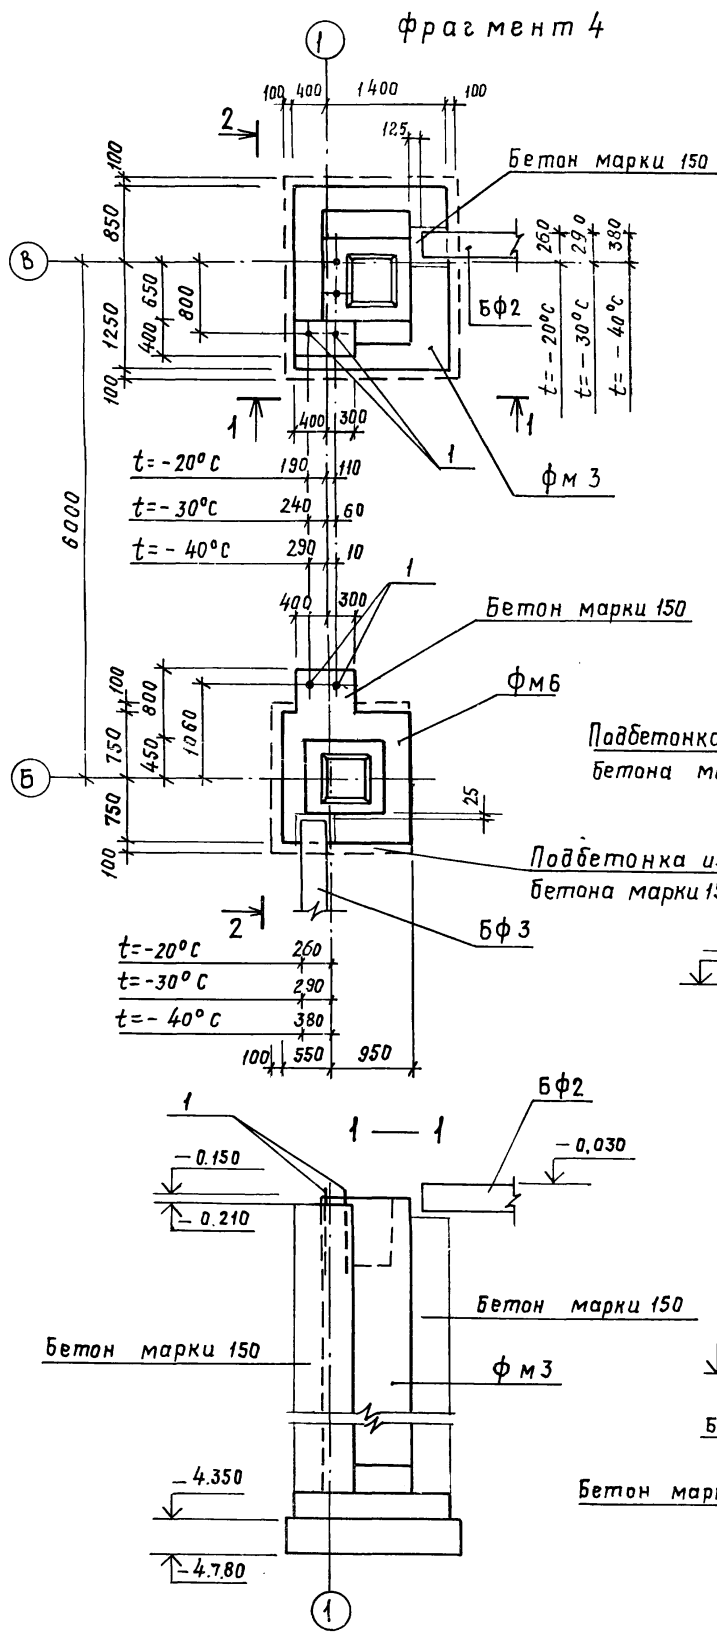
фрагмент 4

1

100 400 1400 100

2

125

Бетон марки 150

100

850

В

650

800

1250

400

100

260 290 380

Бф2

$t=-20°C$ $t=-30°C$ $t=-40°C$

1

400 300

1

t=-20°C 190 110

t=-30°C 240 60

t=-40°C 290 10

Фм 3

6000

1

400 300

Бетон марки 150

Фм6

100

800

750

450

1060

Подбетонка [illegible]
бетона м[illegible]

Б

25

750

100

Подбетонка и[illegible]
бетона марки 1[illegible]

2

Бф 3

t=-20°C 260

t=-30°C 290

t=-40°C 380

100 550 950

Бф2

1 — 1

1

-0.150

-0.030

-0.210

Бетон марки 150

Бетон марки 150

Фм3

Б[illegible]

-4.350

Бетон мар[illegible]

-4.780

1